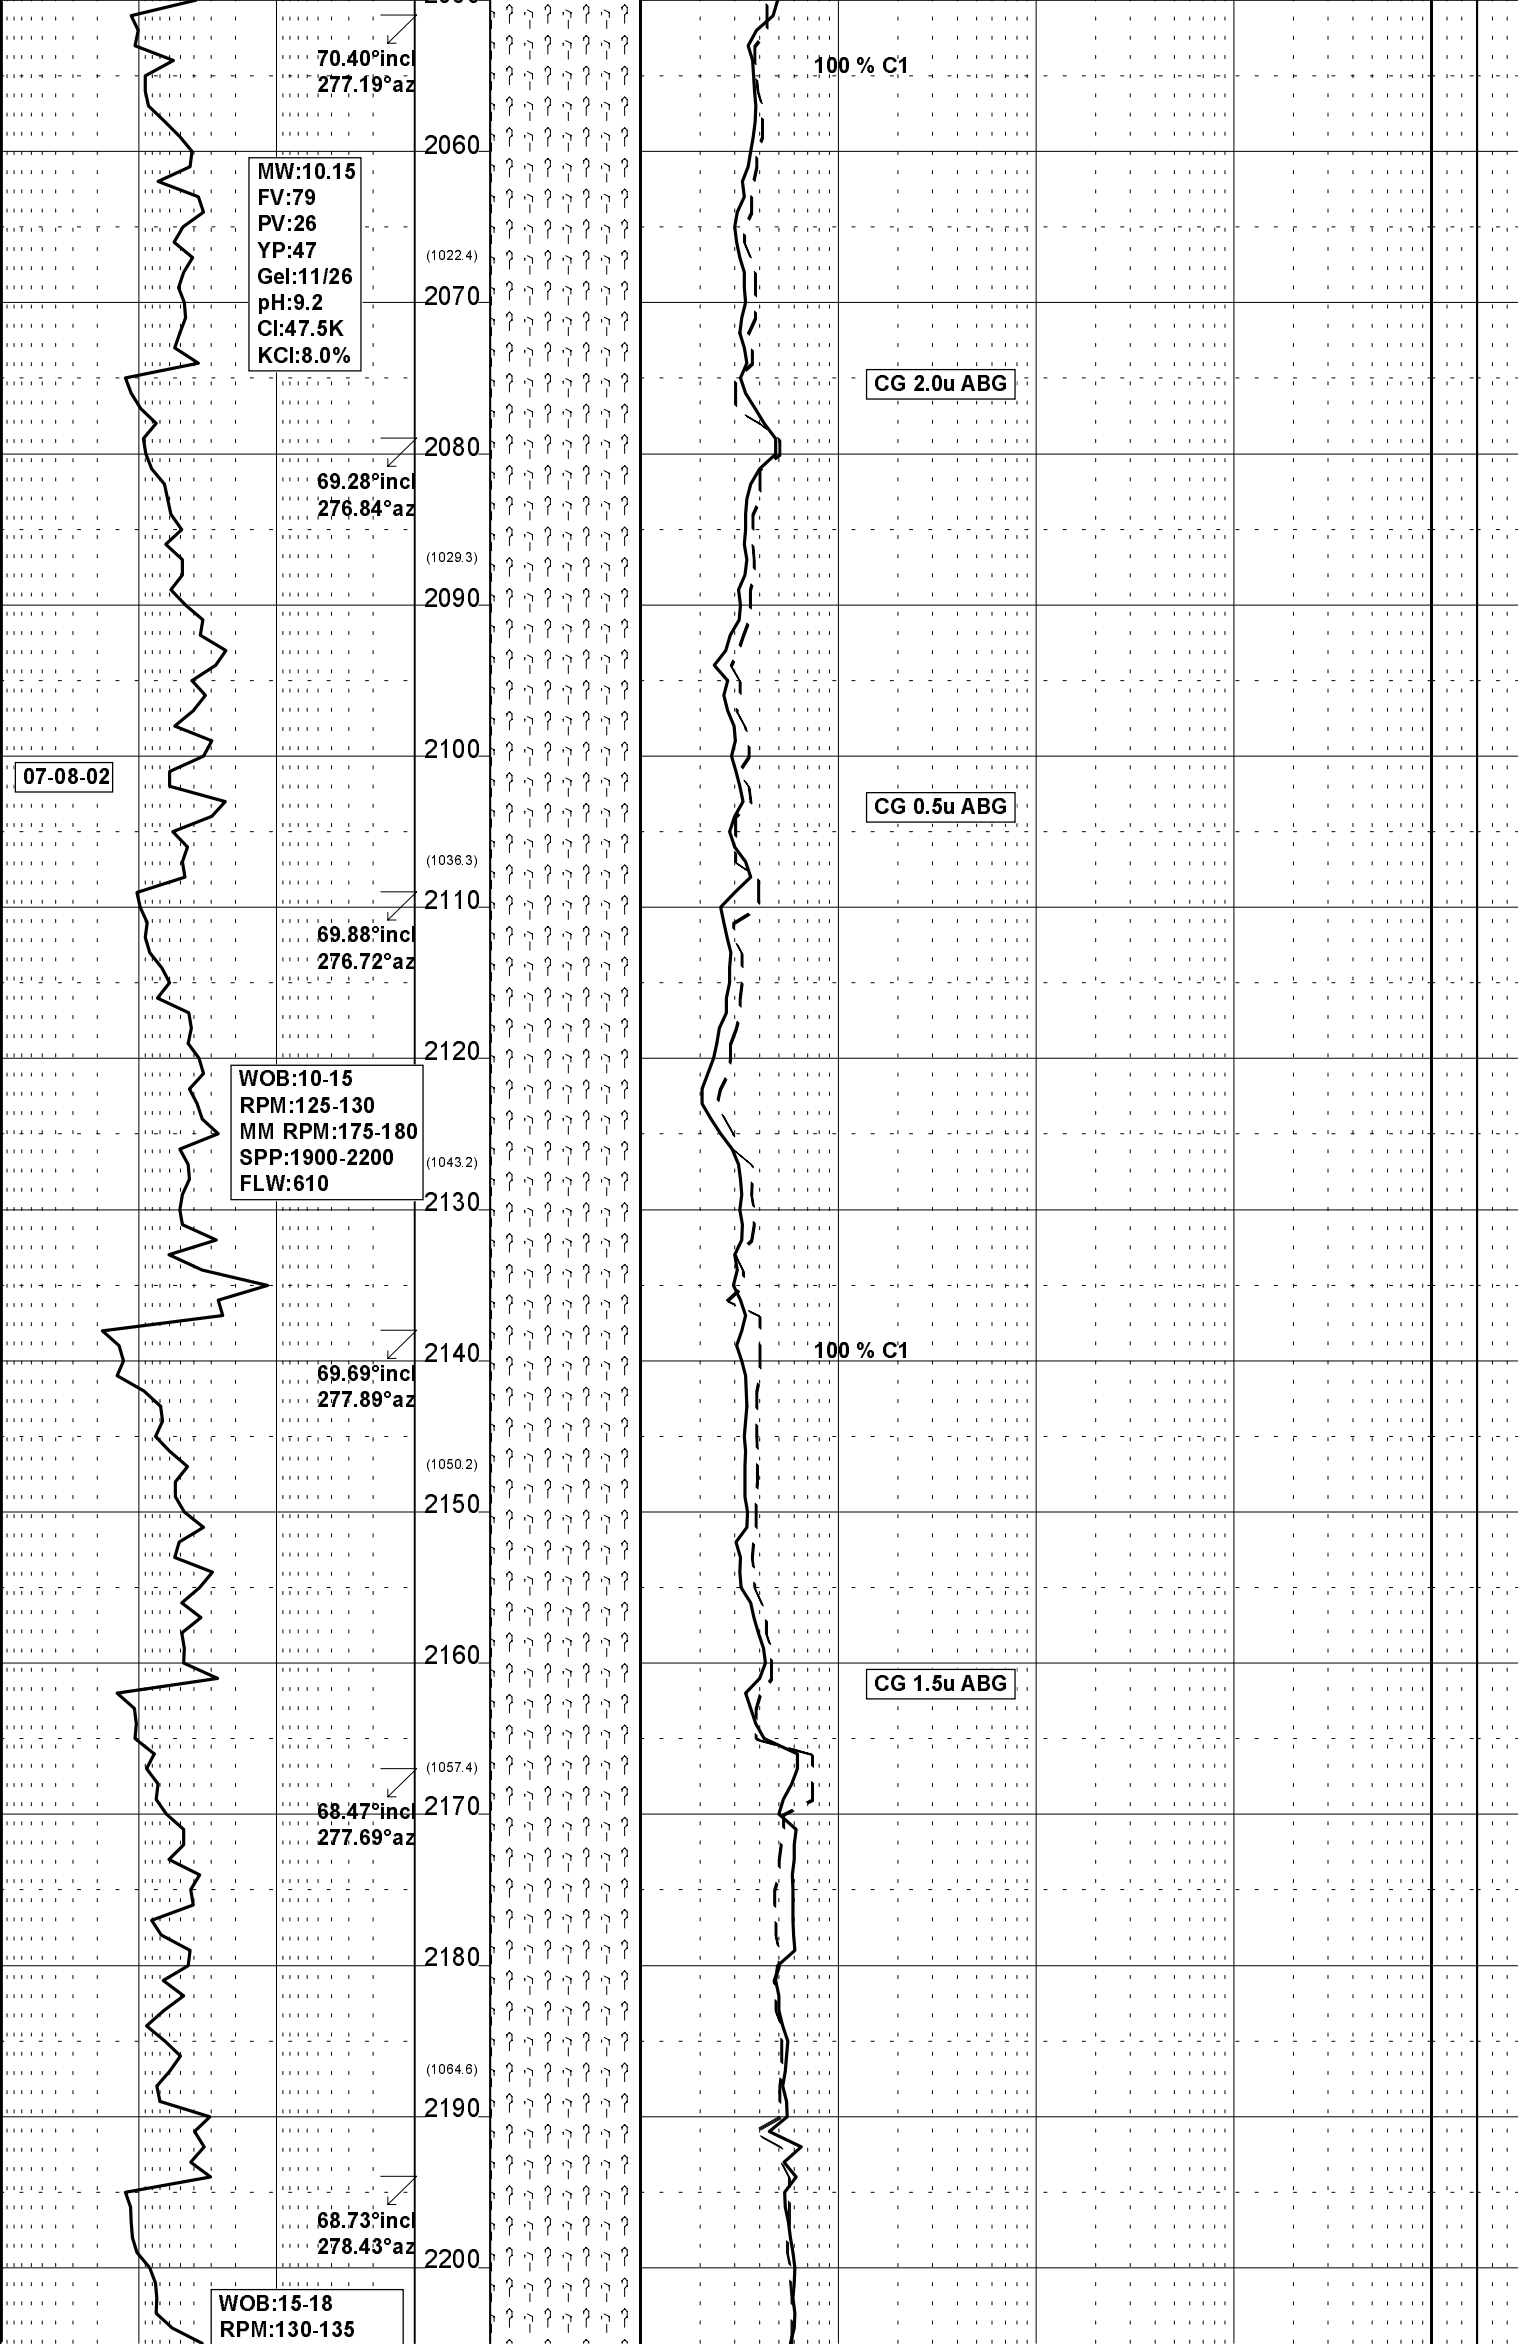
70.40°incl
277.19°az

100 % C1

2060

MW:10.15
FV:79
PV:26
YP:47
Gel:11/26
pH:9.2
Cl:47.5K
KCl:8.0%

(1022.4)

2070

CG 2.0u ABG

2080

69.28°incl
276.84°az

(1029.3)

2090

2100

07-08-02

CG 0.5u ABG

(1036.3)

2110

69.88°incl
276.72°az

2120

WOB:10-15
RPM:125-130
MM RPM:175-180
SPP:1900-2200
FLW:610

(1043.2)

2130

2140

100 % C1

69.69°incl
277.89°az

(1050.2)

2150

2160

CG 1.5u ABG

(1057.4)

68.47°incl
277.69°az

2170

2180

(1064.6)

2190

68.73°incl
278.43°az

2200

WOB:15-18
RPM:130-135